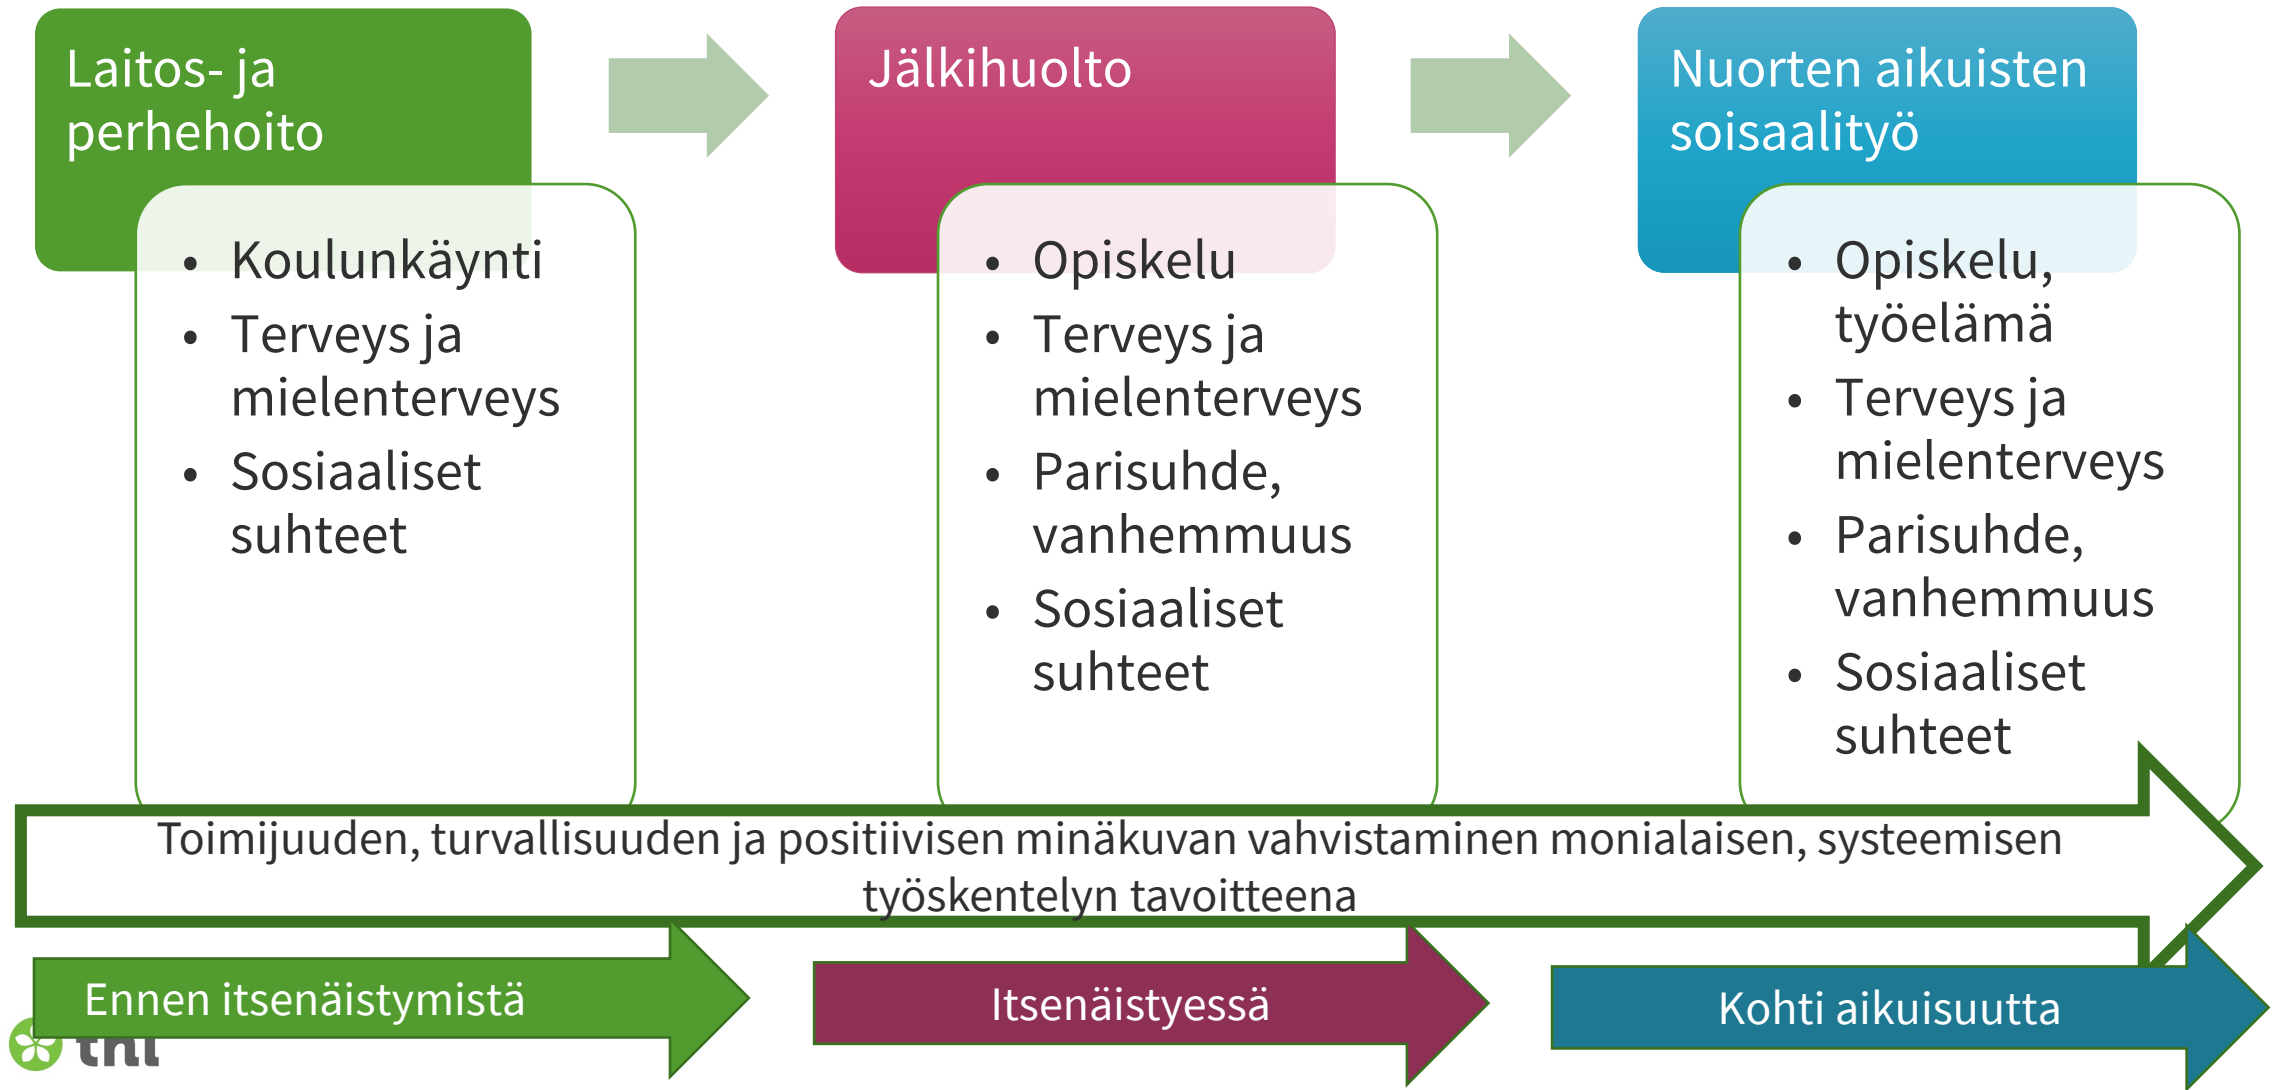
Laitos- ja perhehoito

- Koulunkäynti
- Terveys ja mielenterveys
- Sosiaaliset suhteet

Jälkihuolto

- Opiskelu
- Terveys ja mielenterveys
- Parisuhde, vanhemmuus
- Sosiaaliset suhteet

Nuorten aikuisten soisaalityö

- Opiskelu, työelämä
- Terveys ja mielenterveys
- Parisuhde, vanhemmuus
- Sosiaaliset suhteet

Toimijuuden, turvallisuuden ja positiivisen minäkuvan vahvistaminen monialaisen, systeemisen työskentelyn tavoitteena

Ennen itsenäistymistä

Itsenäistyessä

Kohti aikuisuutta

thl